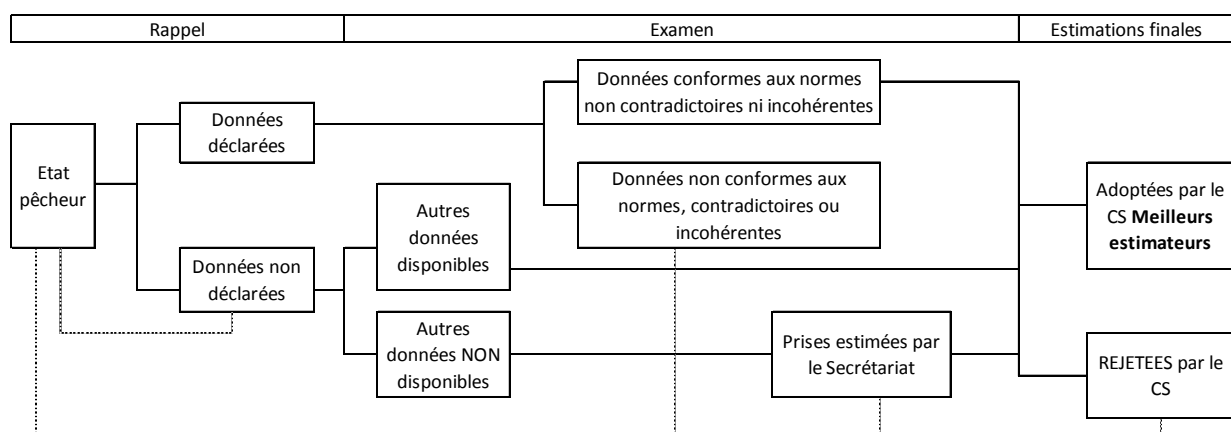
Rappel

Examen

Estimations finales

Etat pêcheur

Données déclarées

Données non déclarées

Données conformes aux normes non contradictoires ni incohérentes

Données non conformes aux normes, contradictoires ou incohérentes

Autres données disponibles

Autres données NON disponibles

Prises estimées par le Secrétariat

Adoptées par le CS **Meilleurs estimateurs**

REJETEES par le CS